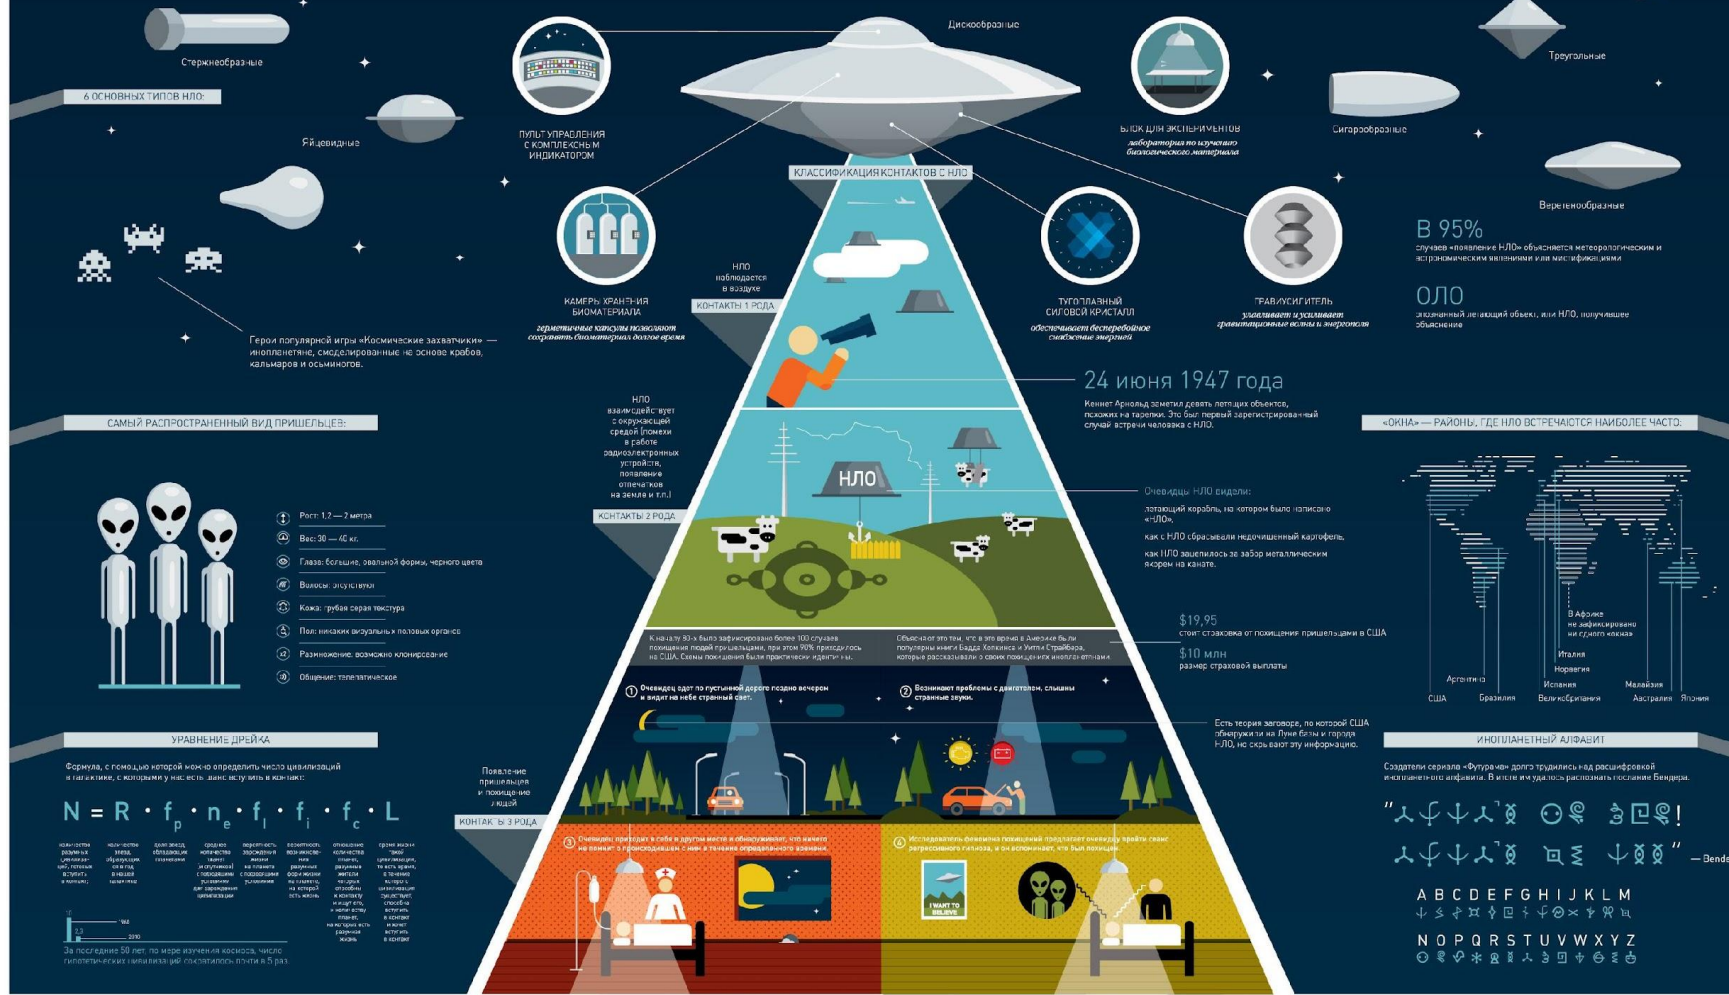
Стержнеобразные

6 ОСНОВНЫХ ТИПОВ НЛО:

Яйцевидные

Дискообразные

ПУЛЬТ УПРАВЛЕНИЯ С КОМПЛЕКСНЫМ ИНДИКАТОРОМ

БЛОК ДЛЯ ЭКСПЕРИМЕНТОВ
лаборатория по изучению биологического материала

Треугольные

Сигарообразные

Веретенообразные

КЛАССИФИКАЦИЯ КОНТАКТОВ С НЛО

КАМЕРЫ ХРАНЕНИЯ БИОМАТЕРИАЛА
герметичные капсулы позволяют сохранять биоматериал долгое время

НЛО наблюдается в воздухе

КОНТАКТЫ 1 РОДА

ТУГОПЛАВНЫЙ СИЛОВОЙ КРИСТАЛЛ
обеспечивает бесперебойное снабжение энергией

ГРАВИУСИЛИТЕЛЬ
улавливает и усиливает гравитационные волны и энергополя

В 95%
случаев «появление НЛО» объясняется метеорологическими и астрономическими явлениями или мистификациями

ОЛО
опознанный летающий объект, или НЛО, получившее объяснение

Герои популярной игры «Космические захватчики» — инопланетяне, смоделированные на основе крабов, кальмаров и осьминогов.

24 июня 1947 года
Кеннет Арнольд заметил девять летящих объектов, похожих на тарелки. Это был первый зарегистрированный случай встречи человека с НЛО.

САМЫЙ РАСПРОСТРАНЕННЫЙ ВИД ПРИШЕЛЬЦЕВ:

НЛО взаимодействует с окружающей средой (помехи в работе радиоэлектронных устройств, появление отпечатков на земле и т.п.)

КОНТАКТЫ 2 РОДА

НЛО

«ОКНА» — РАЙОНЫ, ГДЕ НЛО ВСТРЕЧАЮТСЯ НАИБОЛЕЕ ЧАСТО:

Рост: 1,2 — 2 метра
Вес: 30 — 40 кг.
Глаза: большие, овальной формы, черного цвета
Волосы: отсутствуют
Кожа: грубая серая текстура
Пол: никаких визуальных половых органов
Размножение: возможно клонирование
Общение: телепатическое

Очевидцы НЛО видели:
летающий корабль, на котором было написано «НЛО»,
как с НЛО сбрасывали недочищенный картофель,
как НЛО зацепилось за забор металлическим якорем на канате.

К началу 90-х было зафиксировано более 100 случаев похищения людей пришельцами, при этом 90% приходилось на США. Схемы похищения были практически идентичны.

Объясняют это тем, что в это время в Америке были популярны книги Бадда Хопкинса и Уитли Страйбера, которые рассказывали о своих похищениях инопланетянами.

$19,95
стоит страховка от похищения пришельцами в США

$10 млн
размер страховой выплаты

В Африке не зафиксировано ни одного «окна»
Италия
Норвегия
Аргентина
Испания
Малайзия
США
Бразилия
Великобритания
Австралия
Япония

① Очевидец едет по пустынной дороге поздно вечером и видит на небе странный свет.

② Возникают проблемы с двигателем, слышны странные звуки.

Есть теория заговора, по которой США обнаружили на Луне базы и города НЛО, но скрывают эту информацию.

УРАВНЕНИЕ ДРЕЙКА

Формула, с помощью которой можно определить число цивилизаций в галактике, с которыми у нас есть шанс вступить в контакт:

$N = R \cdot f_p \cdot n_e \cdot f_l \cdot f_i \cdot f_c \cdot L$

количество разумных цивилизаций, готовых вступить в контакт;
количество звезд, образующихся в год в нашей галактике
доля звезд, обладающих планетами
среднее количество планет (и спутников) с подходящими условиями для зарождения цивилизации
вероятность зарождения жизни на планете с подходящими условиями
вероятность возникновения разумных форм жизни на планете, на которой есть жизнь
отношение количества планет, разумные жители которых способны к контакту и ищут его, к количеству планет, на которых есть разумная жизнь
время жизни такой цивилизации, то есть время, в течение которого цивилизация существует, способна вступить в контакт и хочет вступить в контакт

Появление пришельцев и похищение людей

КОНТАКТЫ 3 РОДА

③ Очевидец приходит в себя в другом месте и обнаруживает, что ничего не помнит о происходившем с ним в течение определенного времени.

④ Исследователь феномена похищений предлагает очевидцу пройти сеанс регрессивного гипноза, и он вспоминает, что был похищен.

I WANT TO BELIEVE

ИНОПЛАНЕТНЫЙ АЛФАВИТ

Создатели сериала «Футурама» долго трудились над расшифровкой инопланетного алфавита. В итоге им удалось распознать послание Бендера.

— Bender

A B C D E F G H I J K L M
N O P Q R S T U V W X Y Z

1968
2010

За последние 50 лет по мере изучения космоса, число гипотетических цивилизаций сократилось почти в 5 раз.